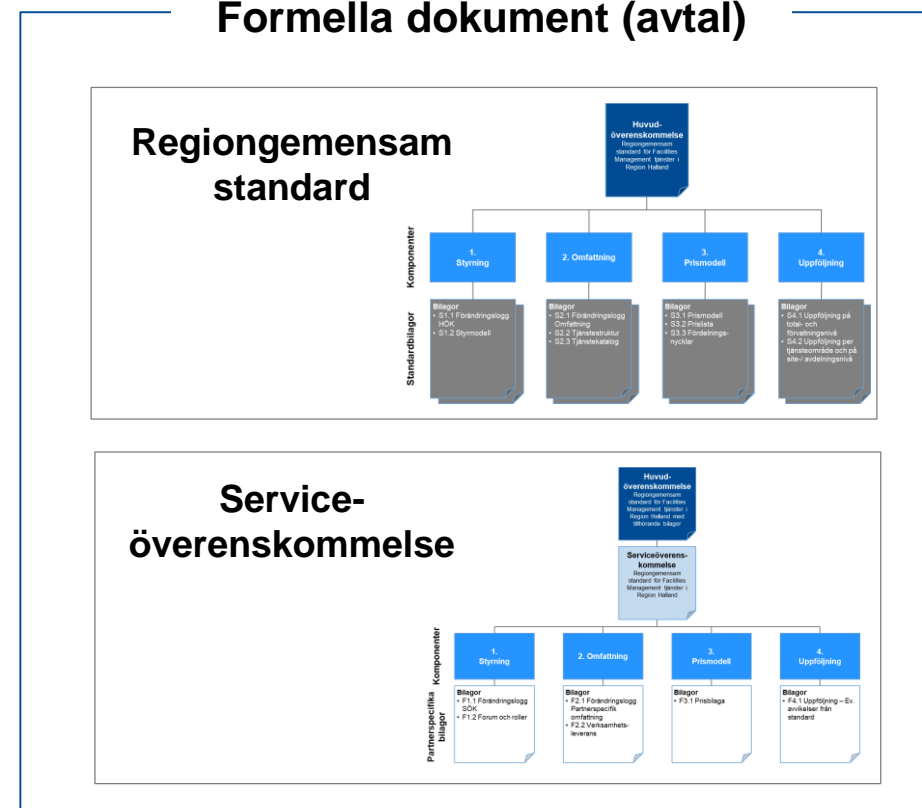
Formella dokument (avtal)

Regiongemensam standard

Huvud-överenskommelse
Regiongemensam standard för Facilities Management tjänster i Region Halland

Komponenter

1. Styrning

2. Omfattning

3. Prismodell

4. Uppföljning

Standardbilagor

Bilagor
• S1.1 Förändringslogg HÖK
• S1.2 Styrmodell

Bilagor
• S2.1 Förändringslogg Omfattning
• S2.2 Tjänstestruktur
• S2.3 Tjänstekatalog

Bilagor
• S3.1 Prismodell
• S3.2 Prislista
• S3.3 Fördelningsnycklar

Bilagor
• S4.1 Uppföljning på total- och förvaltningsnivå
• S4.2 Uppföljning per tjänsteområde och på site-/ avdelningsnivå

Service-överenskommelse

Huvud-överenskommelse
Regiongemensam standard för Facilities Management tjänster i Region Halland med tillhörande bilagor

Serviceöverenskommelse
Regiongemensam standard för Facilities Management tjänster i Region Halland

Komponenter

1. Styrning

2. Omfattning

3. Prismodell

4. Uppföljning

Partnerspecifika bilagor

Bilagor
• F1.1 Förändringslogg SÖK
• F1.2 Forum och roller

Bilagor
• F2.1 Förändringslogg Partnerspecifik omfattning
• F2.2 Verksamhetsleverans

Bilagor
• F3.1 Prisbilaga

Bilagor
• F4.1 Uppföljning – Ev. avvikelser från standard